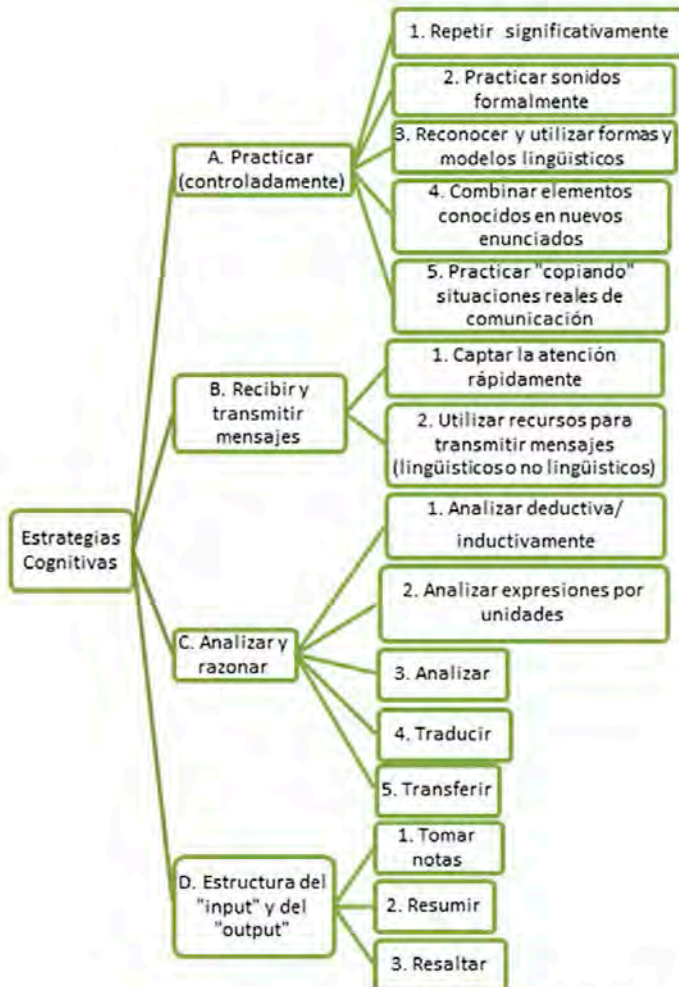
Estrategias Cognitivas

A. Practicar (controladamente)

1. Repetir significativamente

2. Practicar sonidos formalmente

3. Reconocer y utilizar formas y modelos lingüísticos

4. Combinar elementos conocidos en nuevos enunciados

5. Practicar "copiando" situaciones reales de comunicación

B. Recibir y transmitir mensajes

1. Captar la atención rápidamente

2. Utilizar recursos para transmitir mensajes (lingüísticos o no lingüísticos)

C. Analizar y razonar

1. Analizar deductiva/ inductivamente

2. Analizar expresiones por unidades

3. Analizar

4. Traducir

5. Transferir

D. Estructura del "input" y del "output"

1. Tomar notas

2. Resumir

3. Resaltar